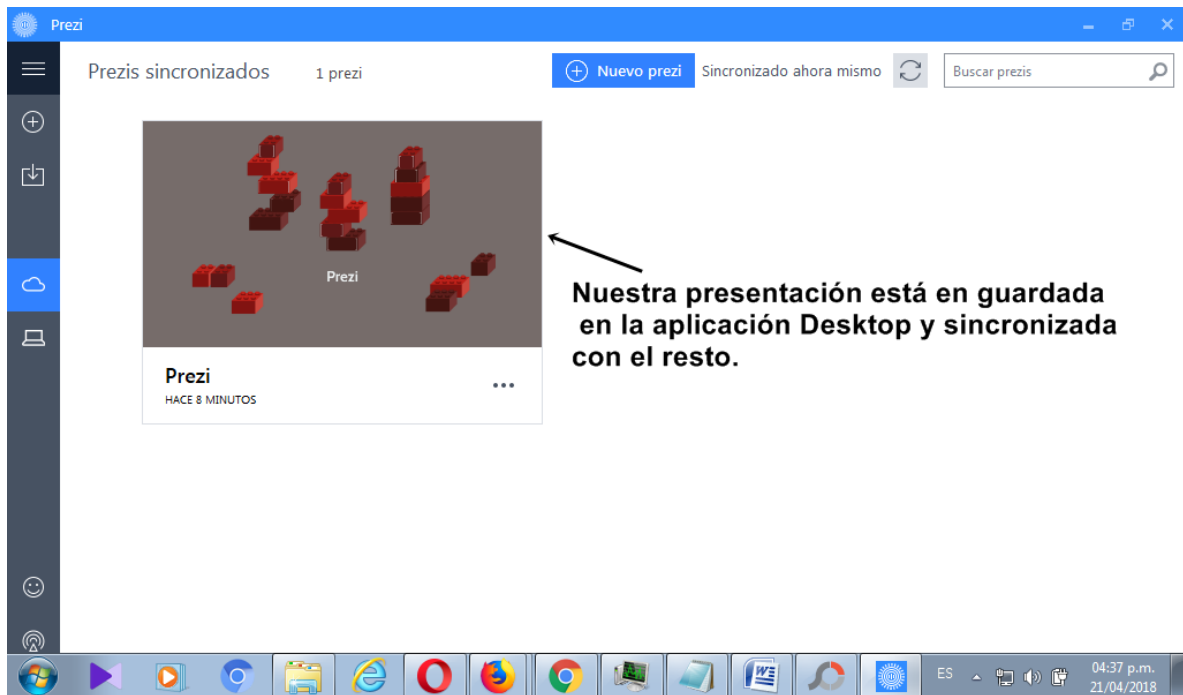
Prezi

Prezis sincronizados 1 prezi

Nuevo prezi Sincronizado ahora mismo

Buscar prezis

Prezi

Prezi
HACE 8 MINUTOS
...

Nuestra presentación está en guardada en la aplicación Desktop y sincronizada con el resto.

ES
04:37 p.m.
21/04/2018